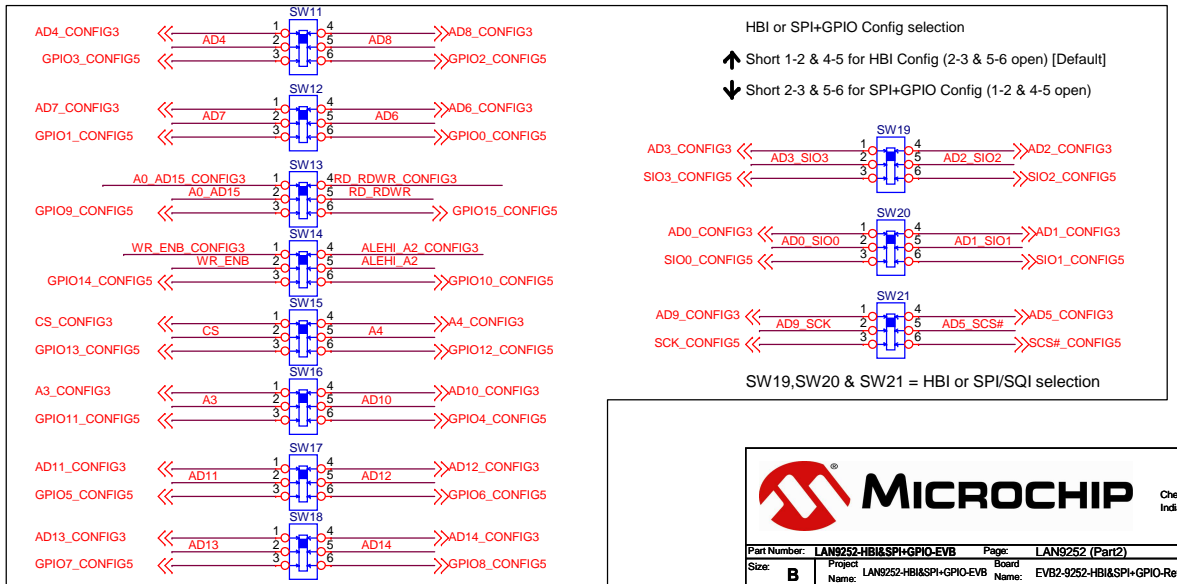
AD4_CONFIG3 SW11 1 4 AD8_CONFIG3
AD4 2 5 AD8
GPIO3_CONFIG5 3 6 GPIO2_CONFIG5

AD7_CONFIG3 SW12 1 4 AD6_CONFIG3
AD7 2 5 AD6
GPIO1_CONFIG5 3 6 GPIO0_CONFIG5

A0_AD15_CONFIG3 SW13 1 4 RD_RDWR_CONFIG3
A0_AD15 2 5 RD_RDWR
GPIO9_CONFIG5 3 6 GPIO15_CONFIG5

WR_ENB_CONFIG3 SW14 1 4 ALEHI_A2_CONFIG3
WR_ENB 2 5 ALEHI_A2
GPIO14_CONFIG5 3 6 GPIO10_CONFIG5

CS_CONFIG3 SW15 1 4 A4_CONFIG3
CS 2 5 A4
GPIO13_CONFIG5 3 6 GPIO12_CONFIG5

A3_CONFIG3 SW16 1 4 AD10_CONFIG3
A3 2 5 AD10
GPIO11_CONFIG5 3 6 GPIO4_CONFIG5

AD11_CONFIG3 SW17 1 4 AD12_CONFIG3
AD11 2 5 AD12
GPIO5_CONFIG5 3 6 GPIO6_CONFIG5

AD13_CONFIG3 SW18 1 4 AD14_CONFIG3
AD13 2 5 AD14
GPIO7_CONFIG5 3 6 GPIO8_CONFIG5

HBI or SPI+GPIO Config selection

Short 1-2 & 4-5 for HBI Config (2-3 & 5-6 open) [Default]

Short 2-3 & 5-6 for SPI+GPIO Config (1-2 & 4-5 open)

AD3_CONFIG3 SW19 1 4 AD2_CONFIG3
AD3_SIO3 2 5 AD2_SIO2
SIO3_CONFIG5 3 6 SIO2_CONFIG5

AD0_CONFIG3 SW20 1 4 AD1_CONFIG3
AD0_SIO0 2 5 AD1_SIO1
SIO0_CONFIG5 3 6 SIO1_CONFIG5

AD9_CONFIG3 SW21 1 4 AD5_CONFIG3
AD9_SCK 2 5 AD5_SCS#
SCK_CONFIG5 3 6 SCS#_CONFIG5

SW19,SW20 & SW21 = HBI or SPI/SQI selection

MICROCHIP

Che
Indi

| Part Number: | LAN9252-HBI&SPI+GPIO-EVB | Page: | LAN9252 (Part2) |
|---|---|---|---|
| Size: B | Project Name: LAN9252-HBI&SPI+GPIO-EVB | Board Name: | EVB2-9252-HBI&SPI+GPIO-Re |